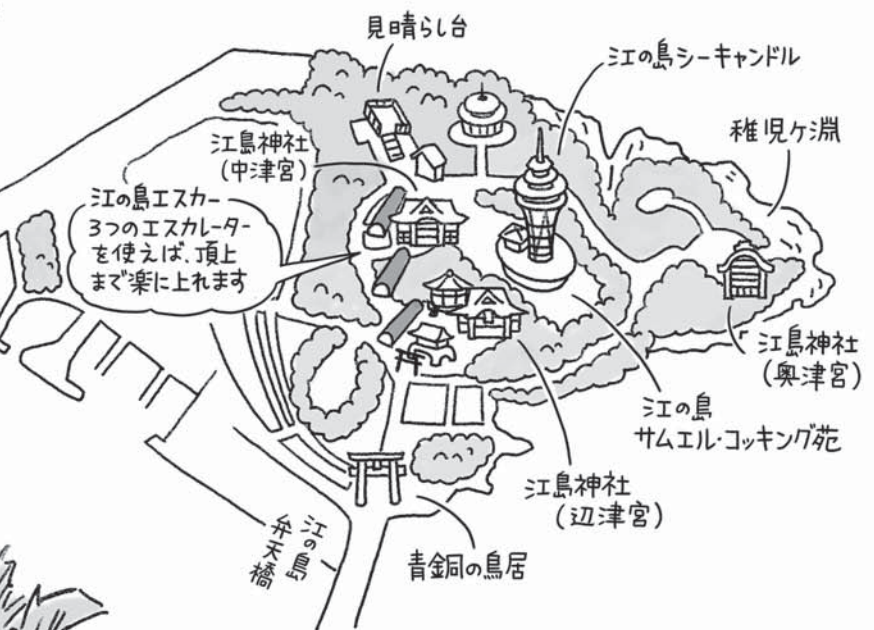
見晴らし台

江の島シーキャンドル

稚児ケ淵

江島神社
(中津宮)

江の島エスカー
3つのエスカレーターを使えば、頂上まで楽に上れます

江島神社
(奥津宮)

江の島
サムエル・コッキング苑

江島神社
(辺津宮)

江の島弁天橋

青銅の鳥居